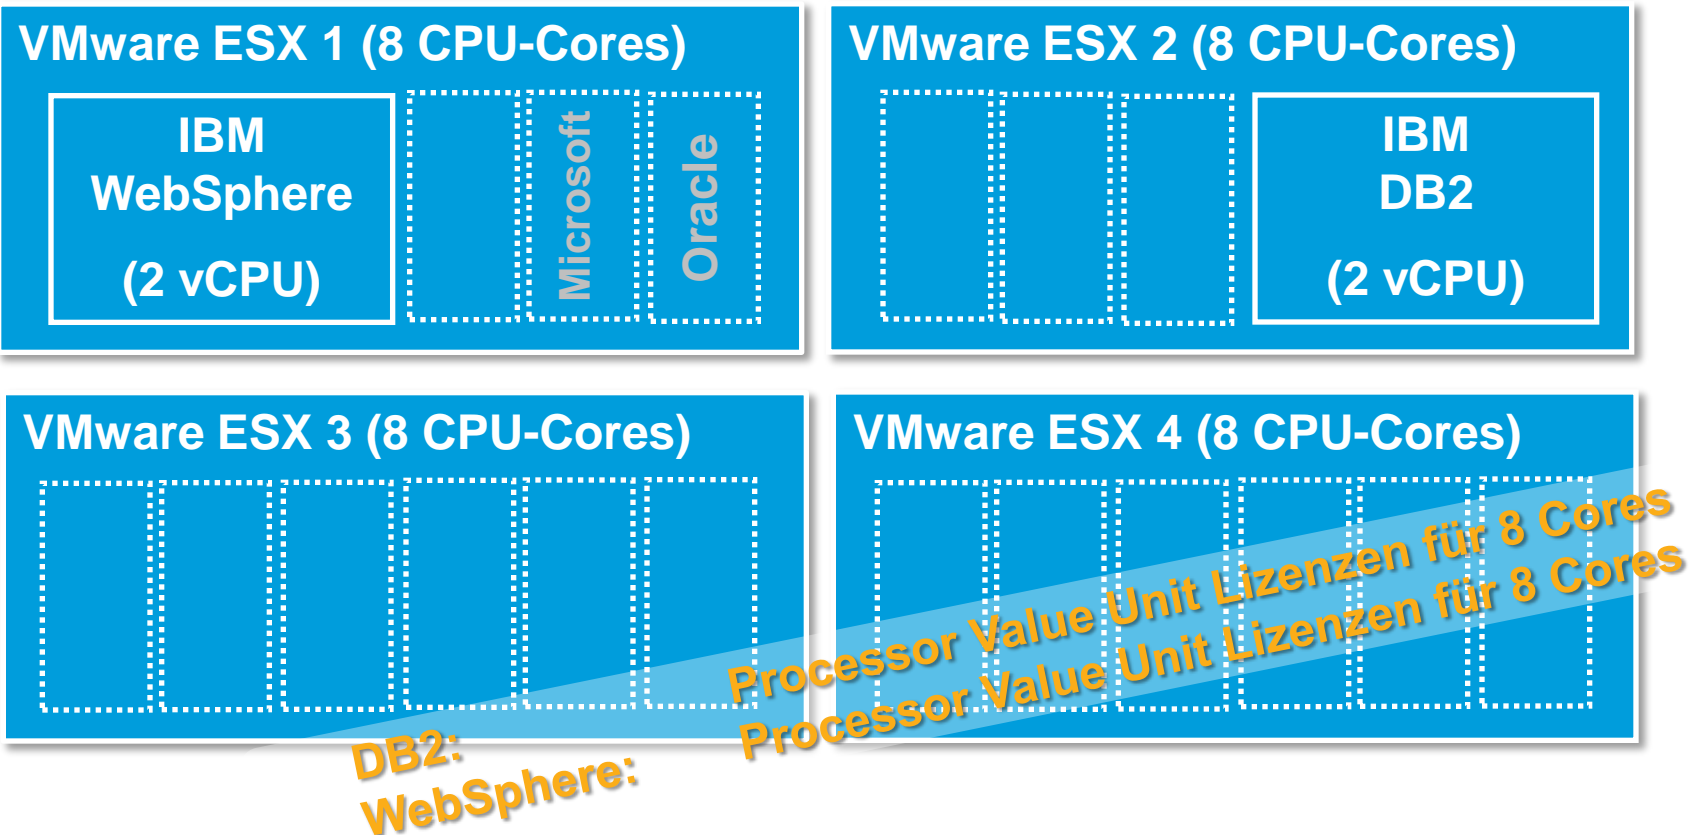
VMware ESX 1 (8 CPU-Cores)

IBM WebSphere

(2 vCPU)

Microsoft

Oracle

VMware ESX 2 (8 CPU-Cores)

IBM DB2

(2 vCPU)

VMware ESX 3 (8 CPU-Cores)

VMware ESX 4 (8 CPU-Cores)

DB2: Processor Value Unit Lizenzen für 8 Cores

WebSphere: Processor Value Unit Lizenzen für 8 Cores